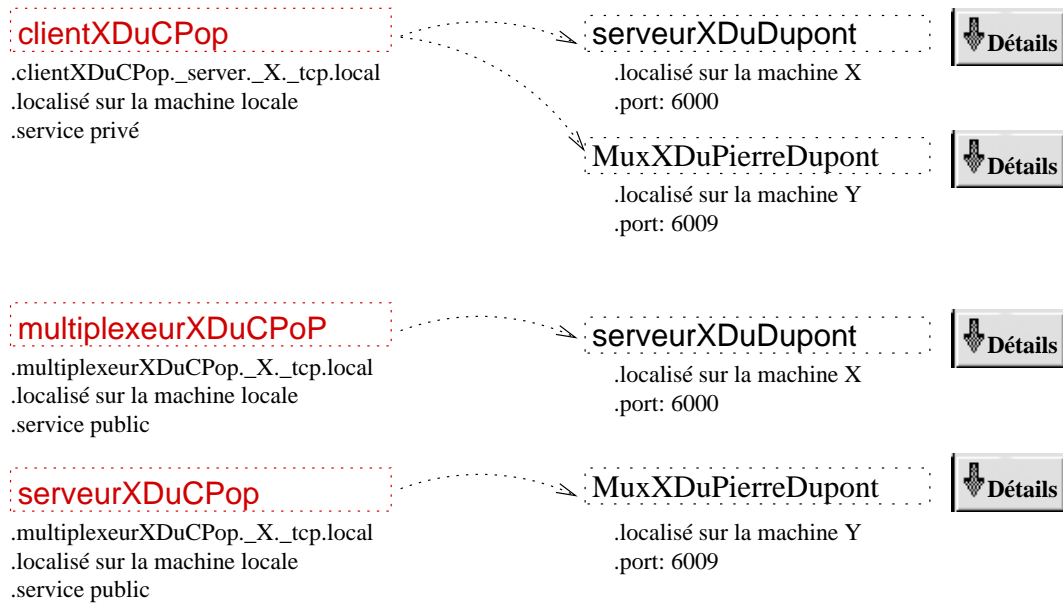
clientXDuCPop
.clientXDuCPop._server._X._tcp.local
.localisé sur la machine locale
.service privé

serveurXDuDupont
.localisé sur la machine X
.port: 6000

Détails

MuxXDuPierreDupont
.localisé sur la machine Y
.port: 6009

Détails

multiplexeurXDuCPoP
.multiplexeurXDuCPop._X._tcp.local
.localisé sur la machine locale
.service public

serveurXDuDupont
.localisé sur la machine X
.port: 6000

Détails

serveurXDuCPop
.multiplexeurXDuCPop._X._tcp.local
.localisé sur la machine locale
.service public

MuxXDuPierreDupont
.localisé sur la machine Y
.port: 6009

Détails